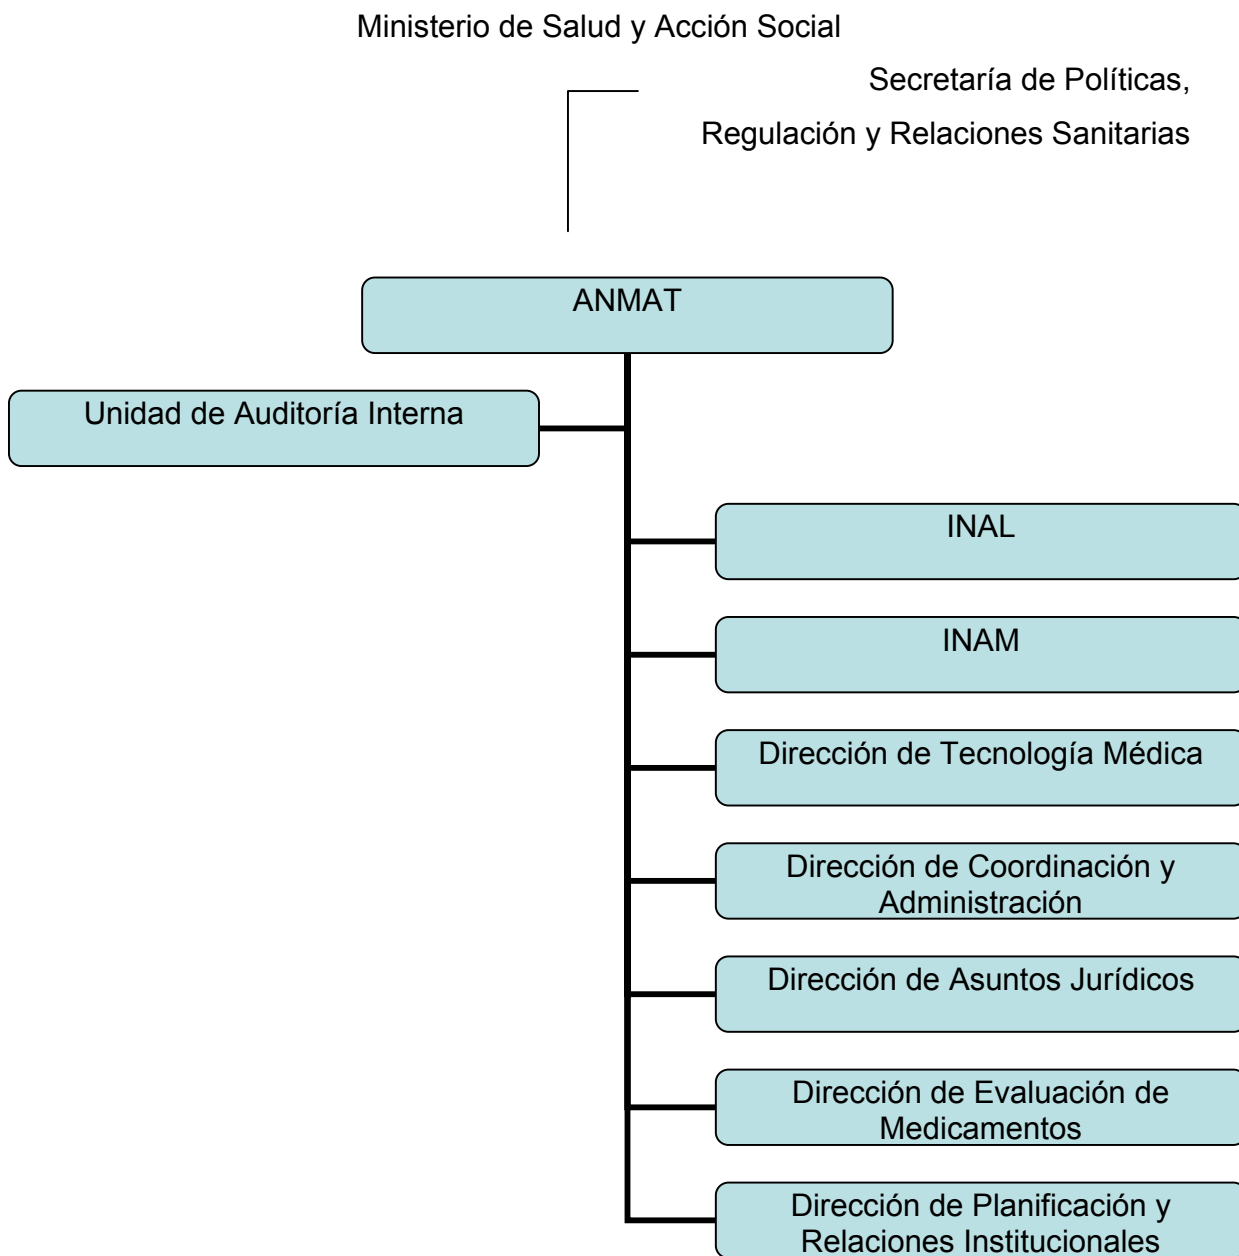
Ministerio de Salud y Acción Social

Secretaría de Políticas,
Regulación y Relaciones Sanitarias

ANMAT

Unidad de Auditoría Interna

INAL

INAM

Dirección de Tecnología Médica

Dirección de Coordinación y Administración

Dirección de Asuntos Jurídicos

Dirección de Evaluación de Medicamentos

Dirección de Planificación y Relaciones Institucionales